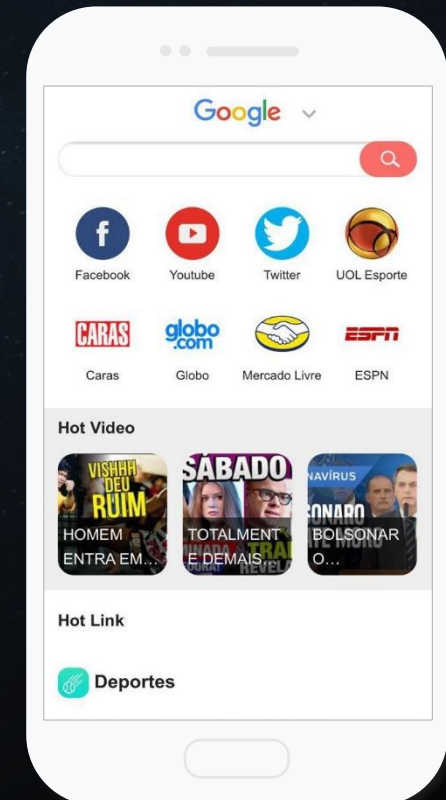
Google

f
Facebook
Youtube
Twitter
UOL Esporte

CARAS
Caras
globo.com
Globo
Mercado Livre
ESPN
ESPN

Hot Video

VISHHH DEU RUIM
HOMEM ENTRA EM...

SÁBADO
TOTALMENTE DEMAIS...

NAVÍRUS
BOLSONARO...

Hot Link

Deportes